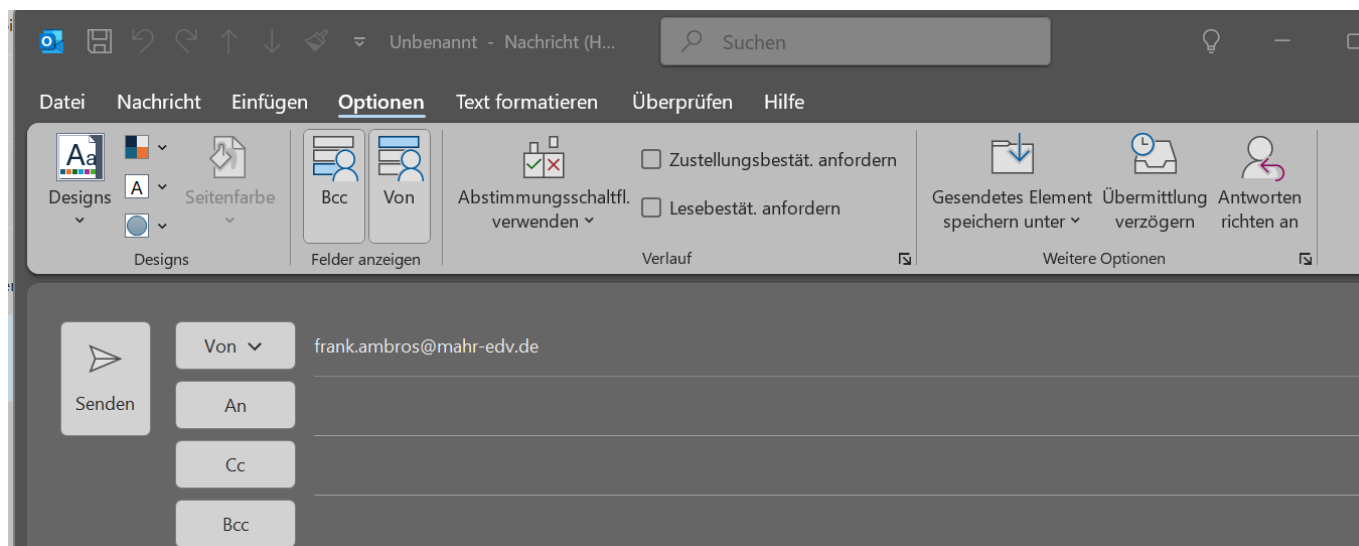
Unbenannt - Nachricht (H...

Suchen

Datei Nachricht Einfügen Optionen Text formatieren Überprüfen Hilfe

Aa

Designs

A

Seitenfarbe

Designs

Bcc

Von

Felder anzeigen

Abstimmungsschaltfl. verwenden

Zustellungsbestät. anfordern

Lesebestät. anfordern

Verlauf

Gesendetes Element speichern unter

Übermittlung verzögern

Antworten richten an

Weitere Optionen

Senden

Von

frank.ambros@mahr-edv.de

An

Cc

Bcc